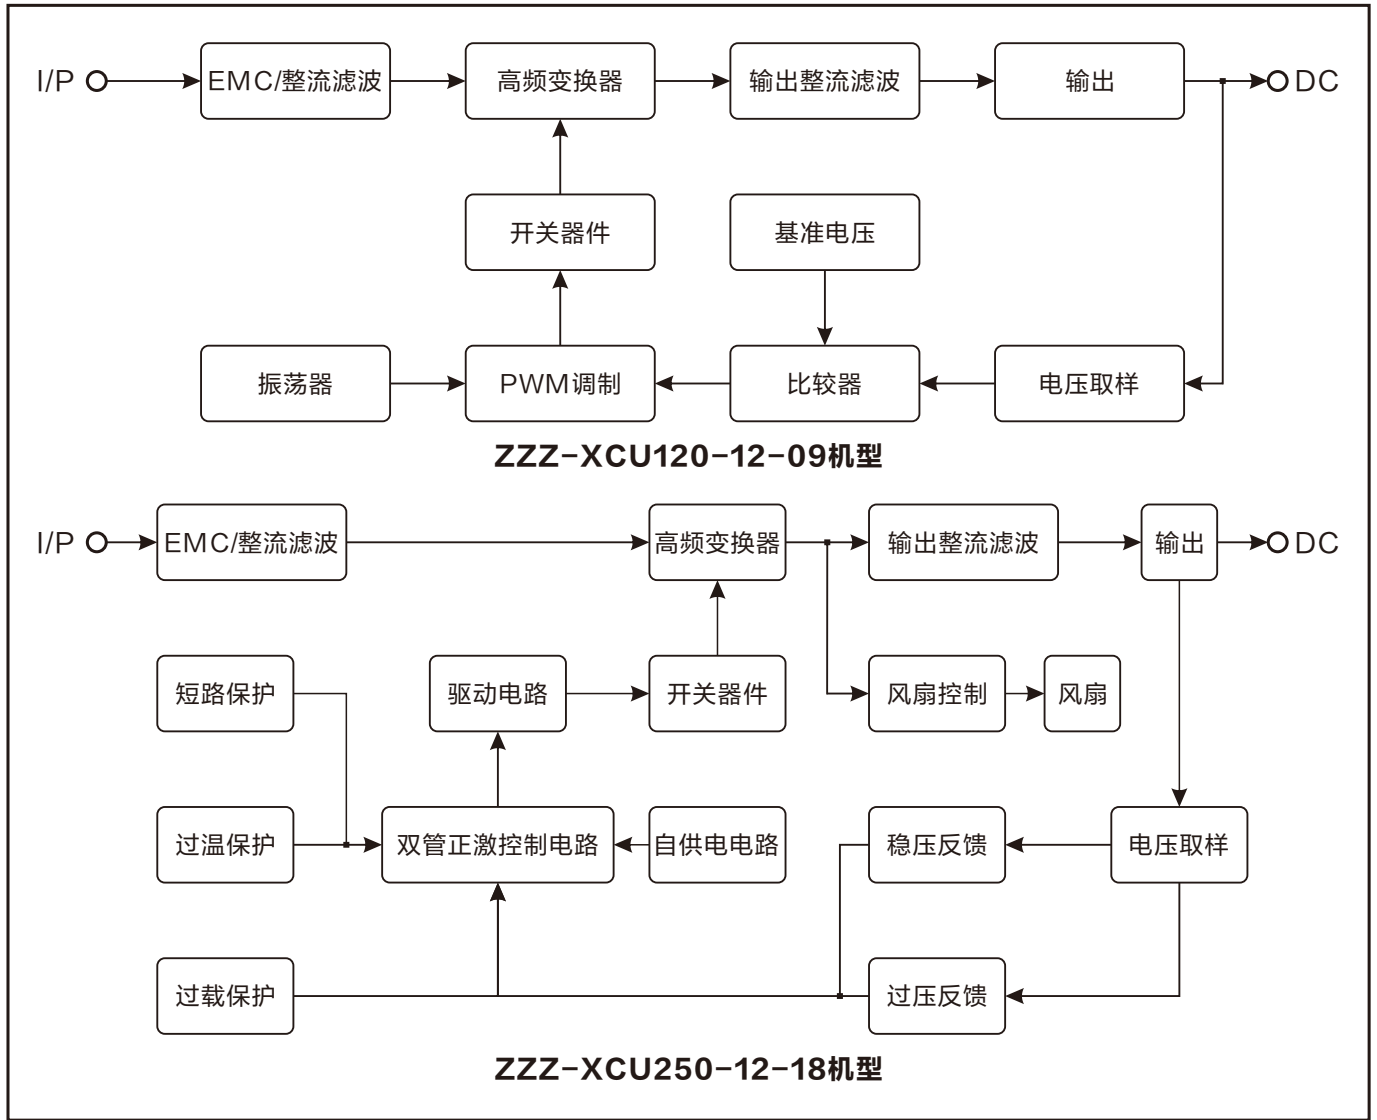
I/P

EMC/整流滤波

高频变换器

输出整流滤波

输出

DC

开关器件

基准电压

振荡器

PWM调制

比较器

电压取样

ZZZ-XCU120-12-09机型

I/P

EMC/整流滤波

高频变换器

输出整流滤波

输出

DC

短路保护

驱动电路

开关器件

风扇控制

风扇

过温保护

双管正激控制电路

自供电电路

稳压反馈

电压取样

过载保护

过压反馈

ZZZ-XCU250-12-18机型